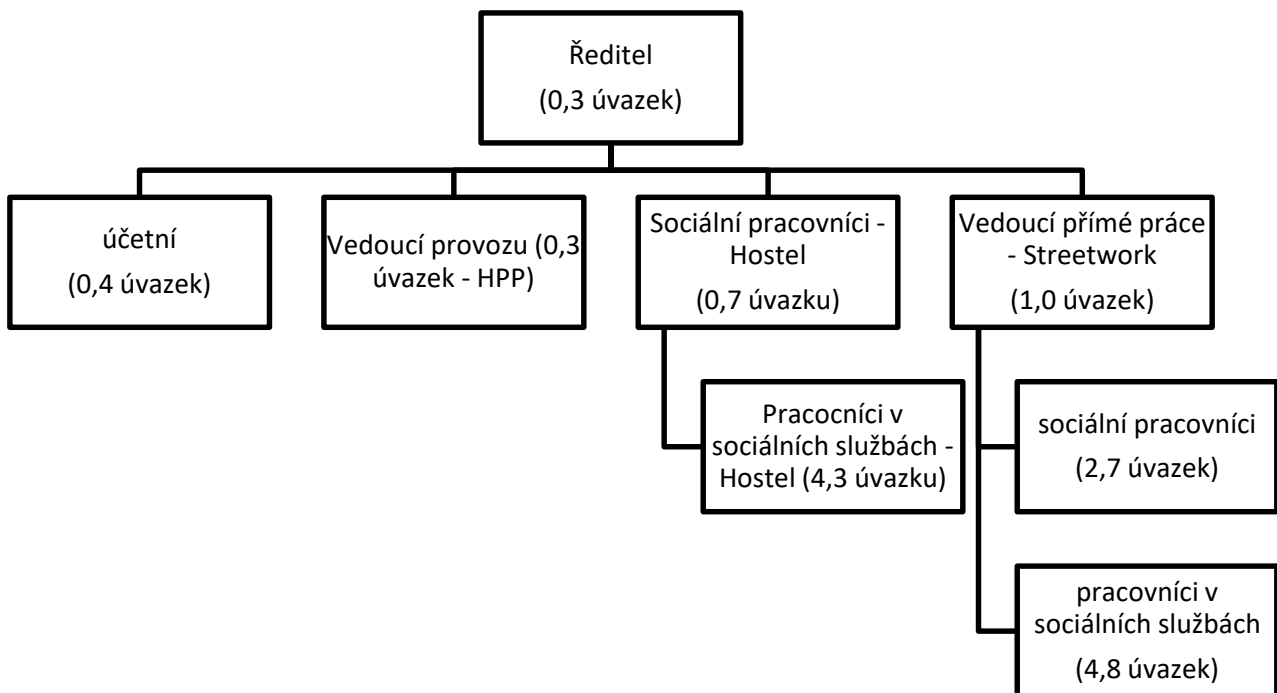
Ředitel
(0,3 úvazek)

účetní
(0,4 úvazek)

Vedoucí provozu (0,3 úvazek - HPP)

Sociální pracovníci - Hostel
(0,7 úvazku)

Vedoucí přímé práce - Streetwork
(1,0 úvazek)

Pracocníci v sociálních službách - Hostel (4,3 úvazku)

sociální pracovníci
(2,7 úvazek)

pracovníci v sociálních službách
(4,8 úvazek)